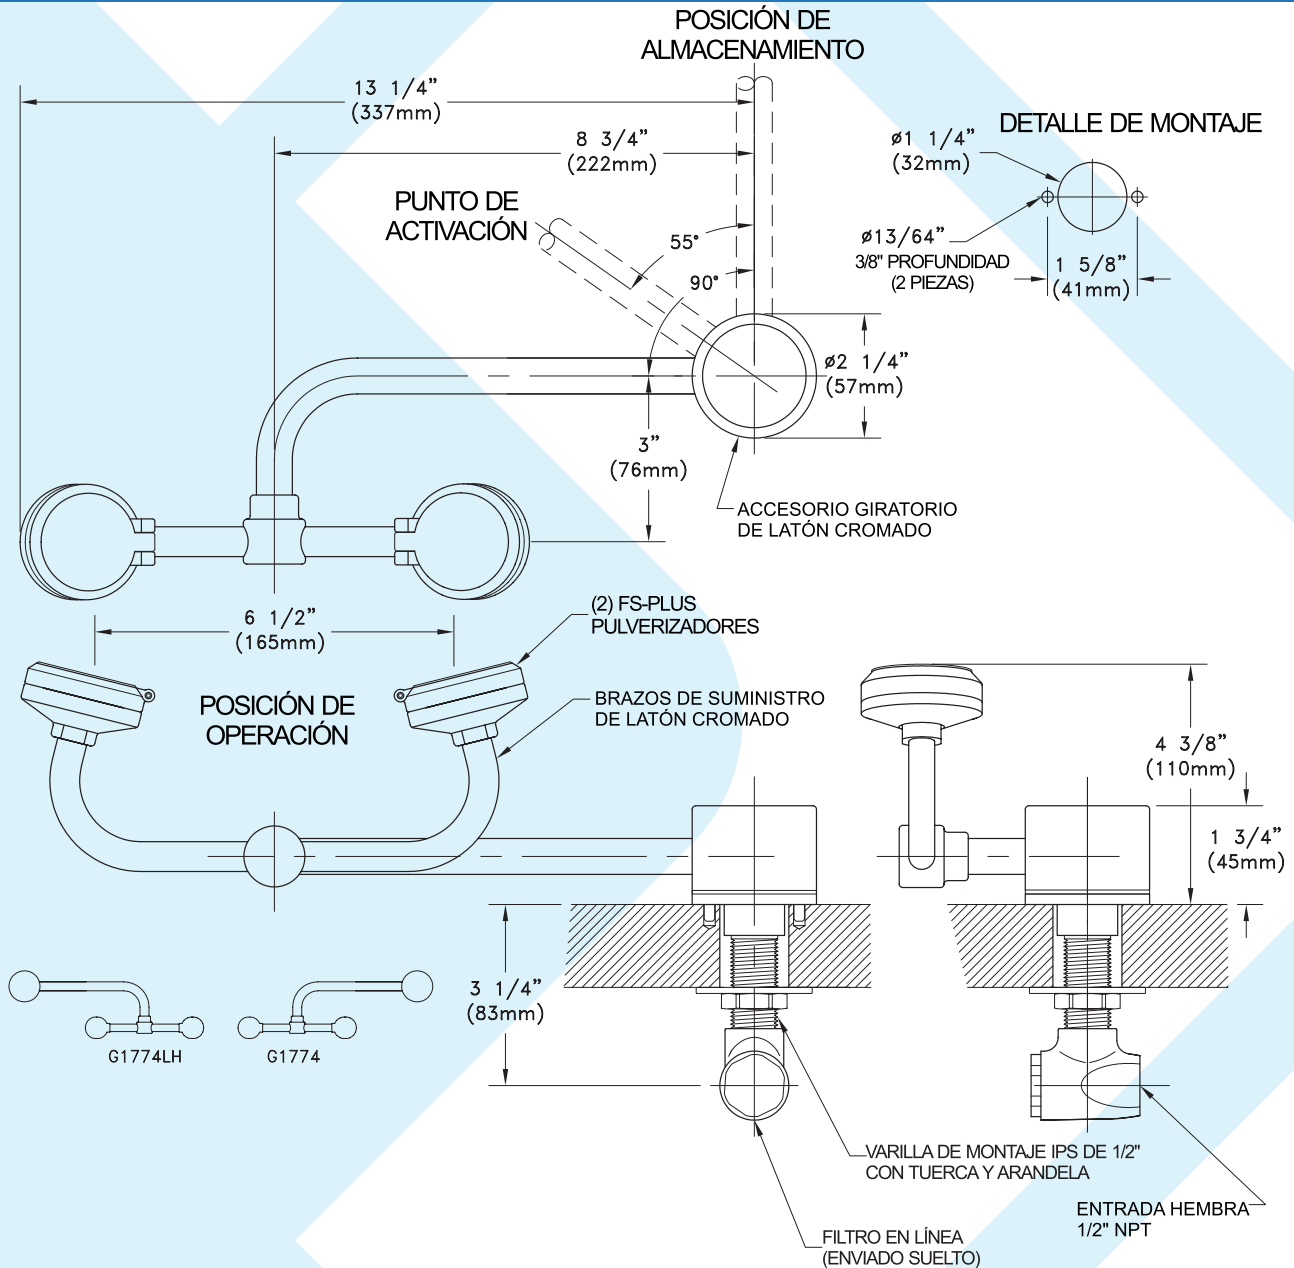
POSICIÓN DE ALMACENAMIENTO

13 1/4"
(337mm)

8 3/4"
(222mm)

DETALLE DE MONTAJE

ø1 1/4"
(32mm)

PUNTO DE ACTIVACIÓN

55°

90°

ø13/64"
3/8" PROFUNDIDAD
(2 PIEZAS)

1 5/8"
(41mm)

ø2 1/4"
(57mm)

3"
(76mm)

ACCESORIO GIRATORIO
DE LATÓN CROMADO

6 1/2"
(165mm)

(2) FS-PLUS
PULVERIZADORES

POSICIÓN DE OPERACIÓN

BRAZOS DE SUMINISTRO
DE LATÓN CROMADO

4 3/8"
(110mm)

1 3/4"
(45mm)

3 1/4"
(83mm)

G1774LH

G1774

VARILLA DE MONTAJE IPS DE 1/2"
CON TUERCA Y ARANDELA

ENTRADA HEMBRA
1/2" NPT

FILTRO EN LÍNEA
(ENVIADO SUELTO)